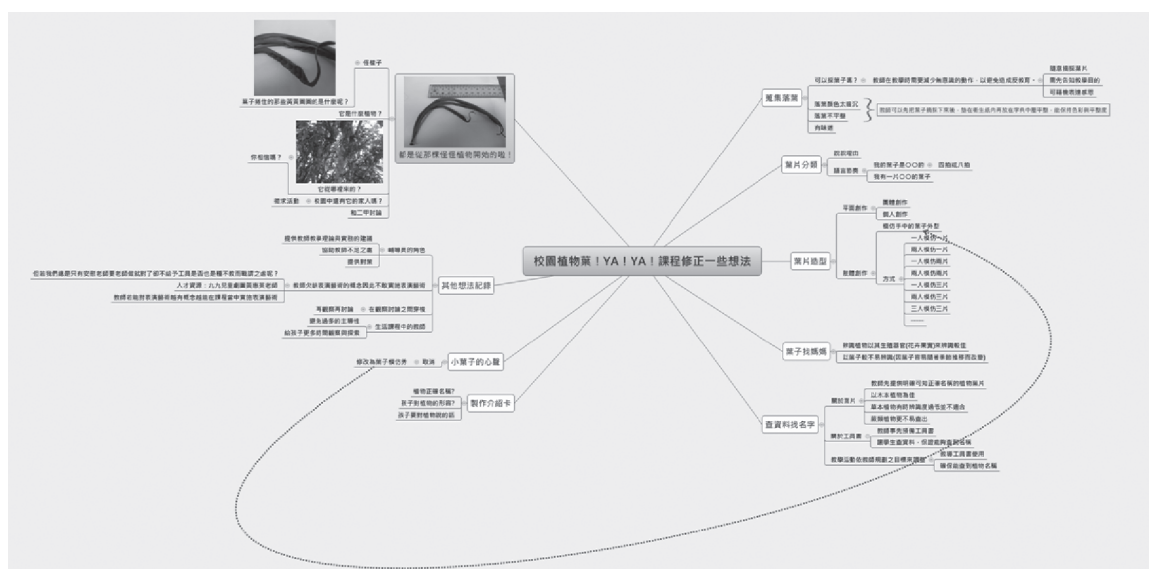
校園植物葉！YA！YA！課程修正一些想法

葉子落落
可以撿葉子嗎？
教師在教學時需要減少無意義的動作，以避免造成反教育。
隨意摘取葉片
需先告知摘取目的
可藉機做環境教育
葉面顏色太暗沉
葉面不平整
有味道
因該可以先把葉子攤在平面，壓在書本中再拿出來比較平整，能保持色彩與平整度

葉片分類
說明理由
語言表達
我的葉子是〇〇的
四格紙分類
我有一片〇〇的葉子

葉片造型
平面創作
團體創作
個人創作
立體創作
模仿手中的葉子外型
一人模仿一片
兩人模仿一片
一人模仿兩片
兩人模仿兩片
一人模仿三片
兩人模仿三片
三人模仿三片
……
方式

葉子找媽媽
辨識植物以其生殖器官(花卉果實)來辨識較佳
以葉子配不易辨識(因葉子容易隨著季節循環而改變)

查資料找名字
關於葉片
教師先查詢明確可有正確名稱的植物葉片
以木本植物為佳
草本植物有時辨識度過低並不適合
易辨植物更不易查出
關於工具書
跟師事先準備工具書
跟學生查資料，但提前準備部分資料
教學活動依教師規劃之目標來調整
指導工具書使用
確保能查到植物名稱

小葉子的心聲
修改為葉子修仿秀
取消

製作介紹卡
植物正確名稱？
孩子對植物的形容？
孩子要對植物說的話

其他想法記錄
提供教師教學理論與實施的建議
協助教師不足之處
提供對策
輔導員的角色
但如我們遇最只有受限老師要老師從此則了卻不給予工具是否也是種不教而職課之處呢？
人才資源：九九包是劇團業團業老師
教師欠缺表演藝術的概念因此不敢實施表演藝術
教師若能對表演藝術種有概念越能在課程當中實施表演藝術
再觀察再討論
在觀察討論之間穿梭
避免過多的主導性
給孩子更多的時間觀察與探索
生活課程中的老師

葉子被住的那些黃黃黑黑的是什麼呢？
怪葉子
它是什麼植物？
你能猜嗎？
它從哪裡來的？
都是從那棵怪怪植物開始的喔！
校園中還有它的家人嗎？
延伸活動
和二甲討論